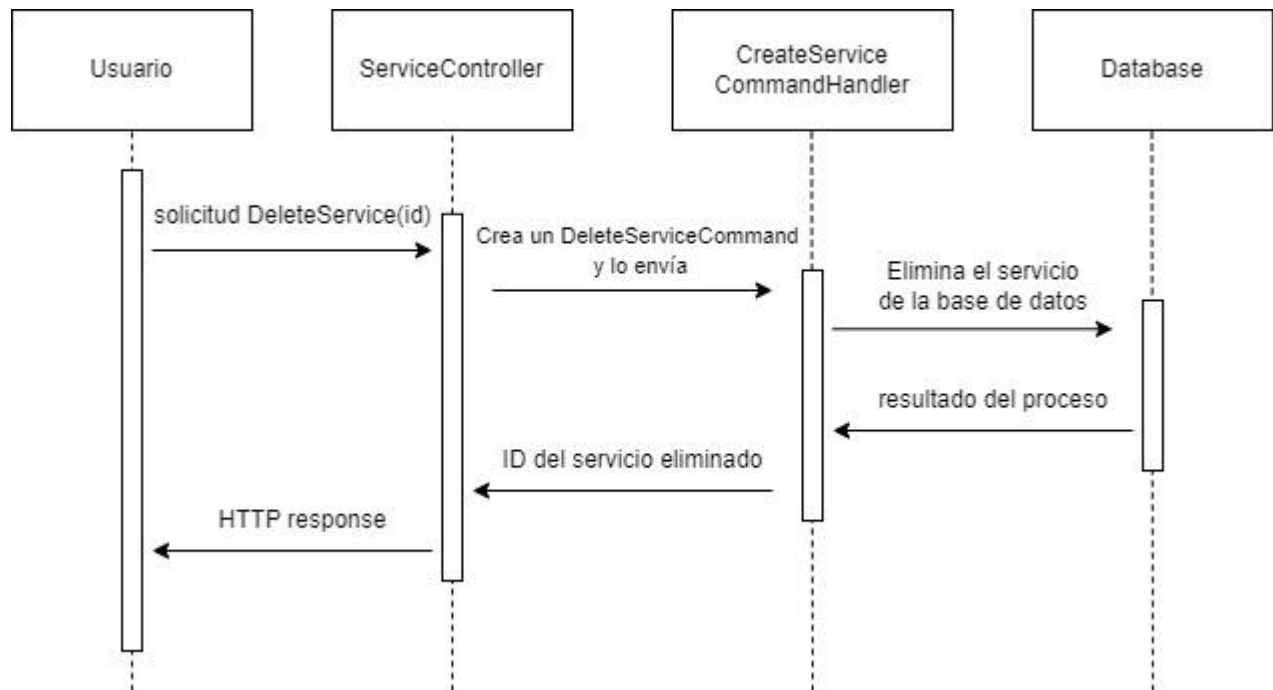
Usuario

ServiceController

CreateService CommandHandler

Database

solicitud DeleteService(id)

Crea un DeleteServiceCommand y lo envía

Elimina el servicio de la base de datos

resultado del proceso

ID del servicio eliminado

HTTP response